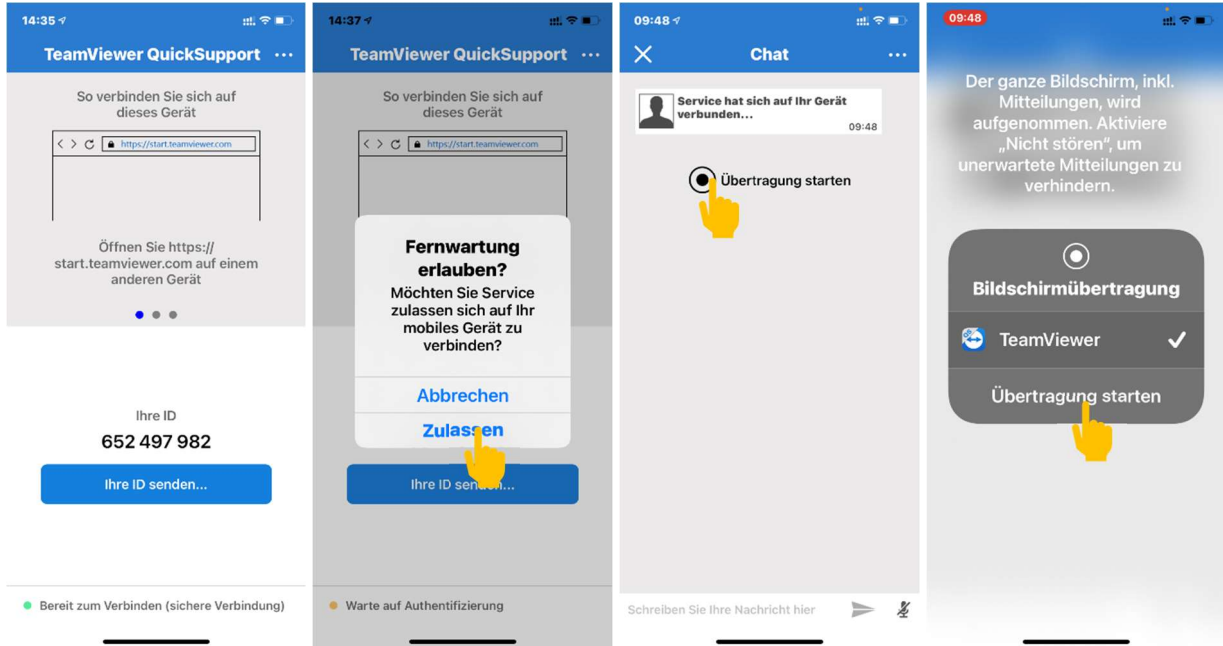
14:35

TeamViewer QuickSupport ···

So verbinden Sie sich auf dieses Gerät

https://start.teamviewer.com

Öffnen Sie https://start.teamviewer.com auf einem anderen Gerät

Ihre ID

652 497 982

Ihre ID senden...

Bereit zum Verbinden (sichere Verbindung)

14:37

TeamViewer QuickSupport ···

So verbinden Sie sich auf dieses Gerät

https://start.teamviewer.com

Fernwartung erlauben?

Möchten Sie Service zulassen sich auf Ihr mobiles Gerät zu verbinden?

Abbrechen

Zulassen

Ihre ID senden...

Warte auf Authentifizierung

09:48

Chat ···

Service hat sich auf Ihr Gerät verbunden...

09:48

Übertragung starten

Schreiben Sie Ihre Nachricht hier

09:48

Der ganze Bildschirm, inkl. Mitteilungen, wird aufgenommen. Aktiviere „Nicht stören", um unerwartete Mitteilungen zu verhindern.

Bildschirmübertragung

TeamViewer

Übertragung starten